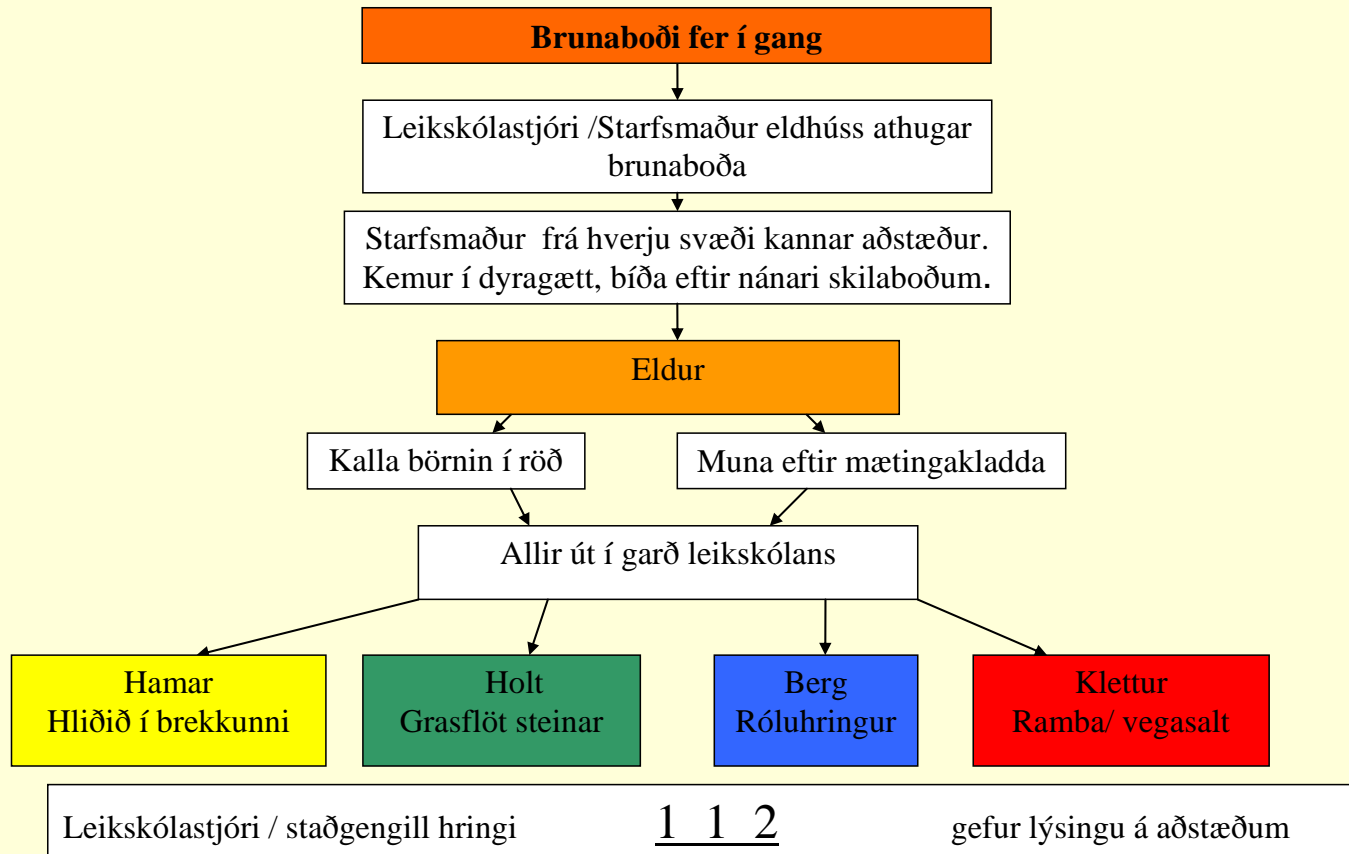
Brunaboði fer í gang

Leikskólastjóri /Starfsmaður eldhúss athugar brunaboða

Starfsmaður frá hverju svæði kannar aðstæður. Kemur í dyragætt, bíða eftir nánari skilaboðum.

Eldur

Kalla börnin í röð

Muna eftir mætingakladda

Allir út í garð leikskólans

Hamar
Hliðið í brekkunni

Holt
Grasflöt steinar

Berg
Róluhringur

Klettur
Ramba/ vegasalt

Leikskólastjóri / staðgengill hringi 1 1 2 gefur lýsingu á aðstæðum